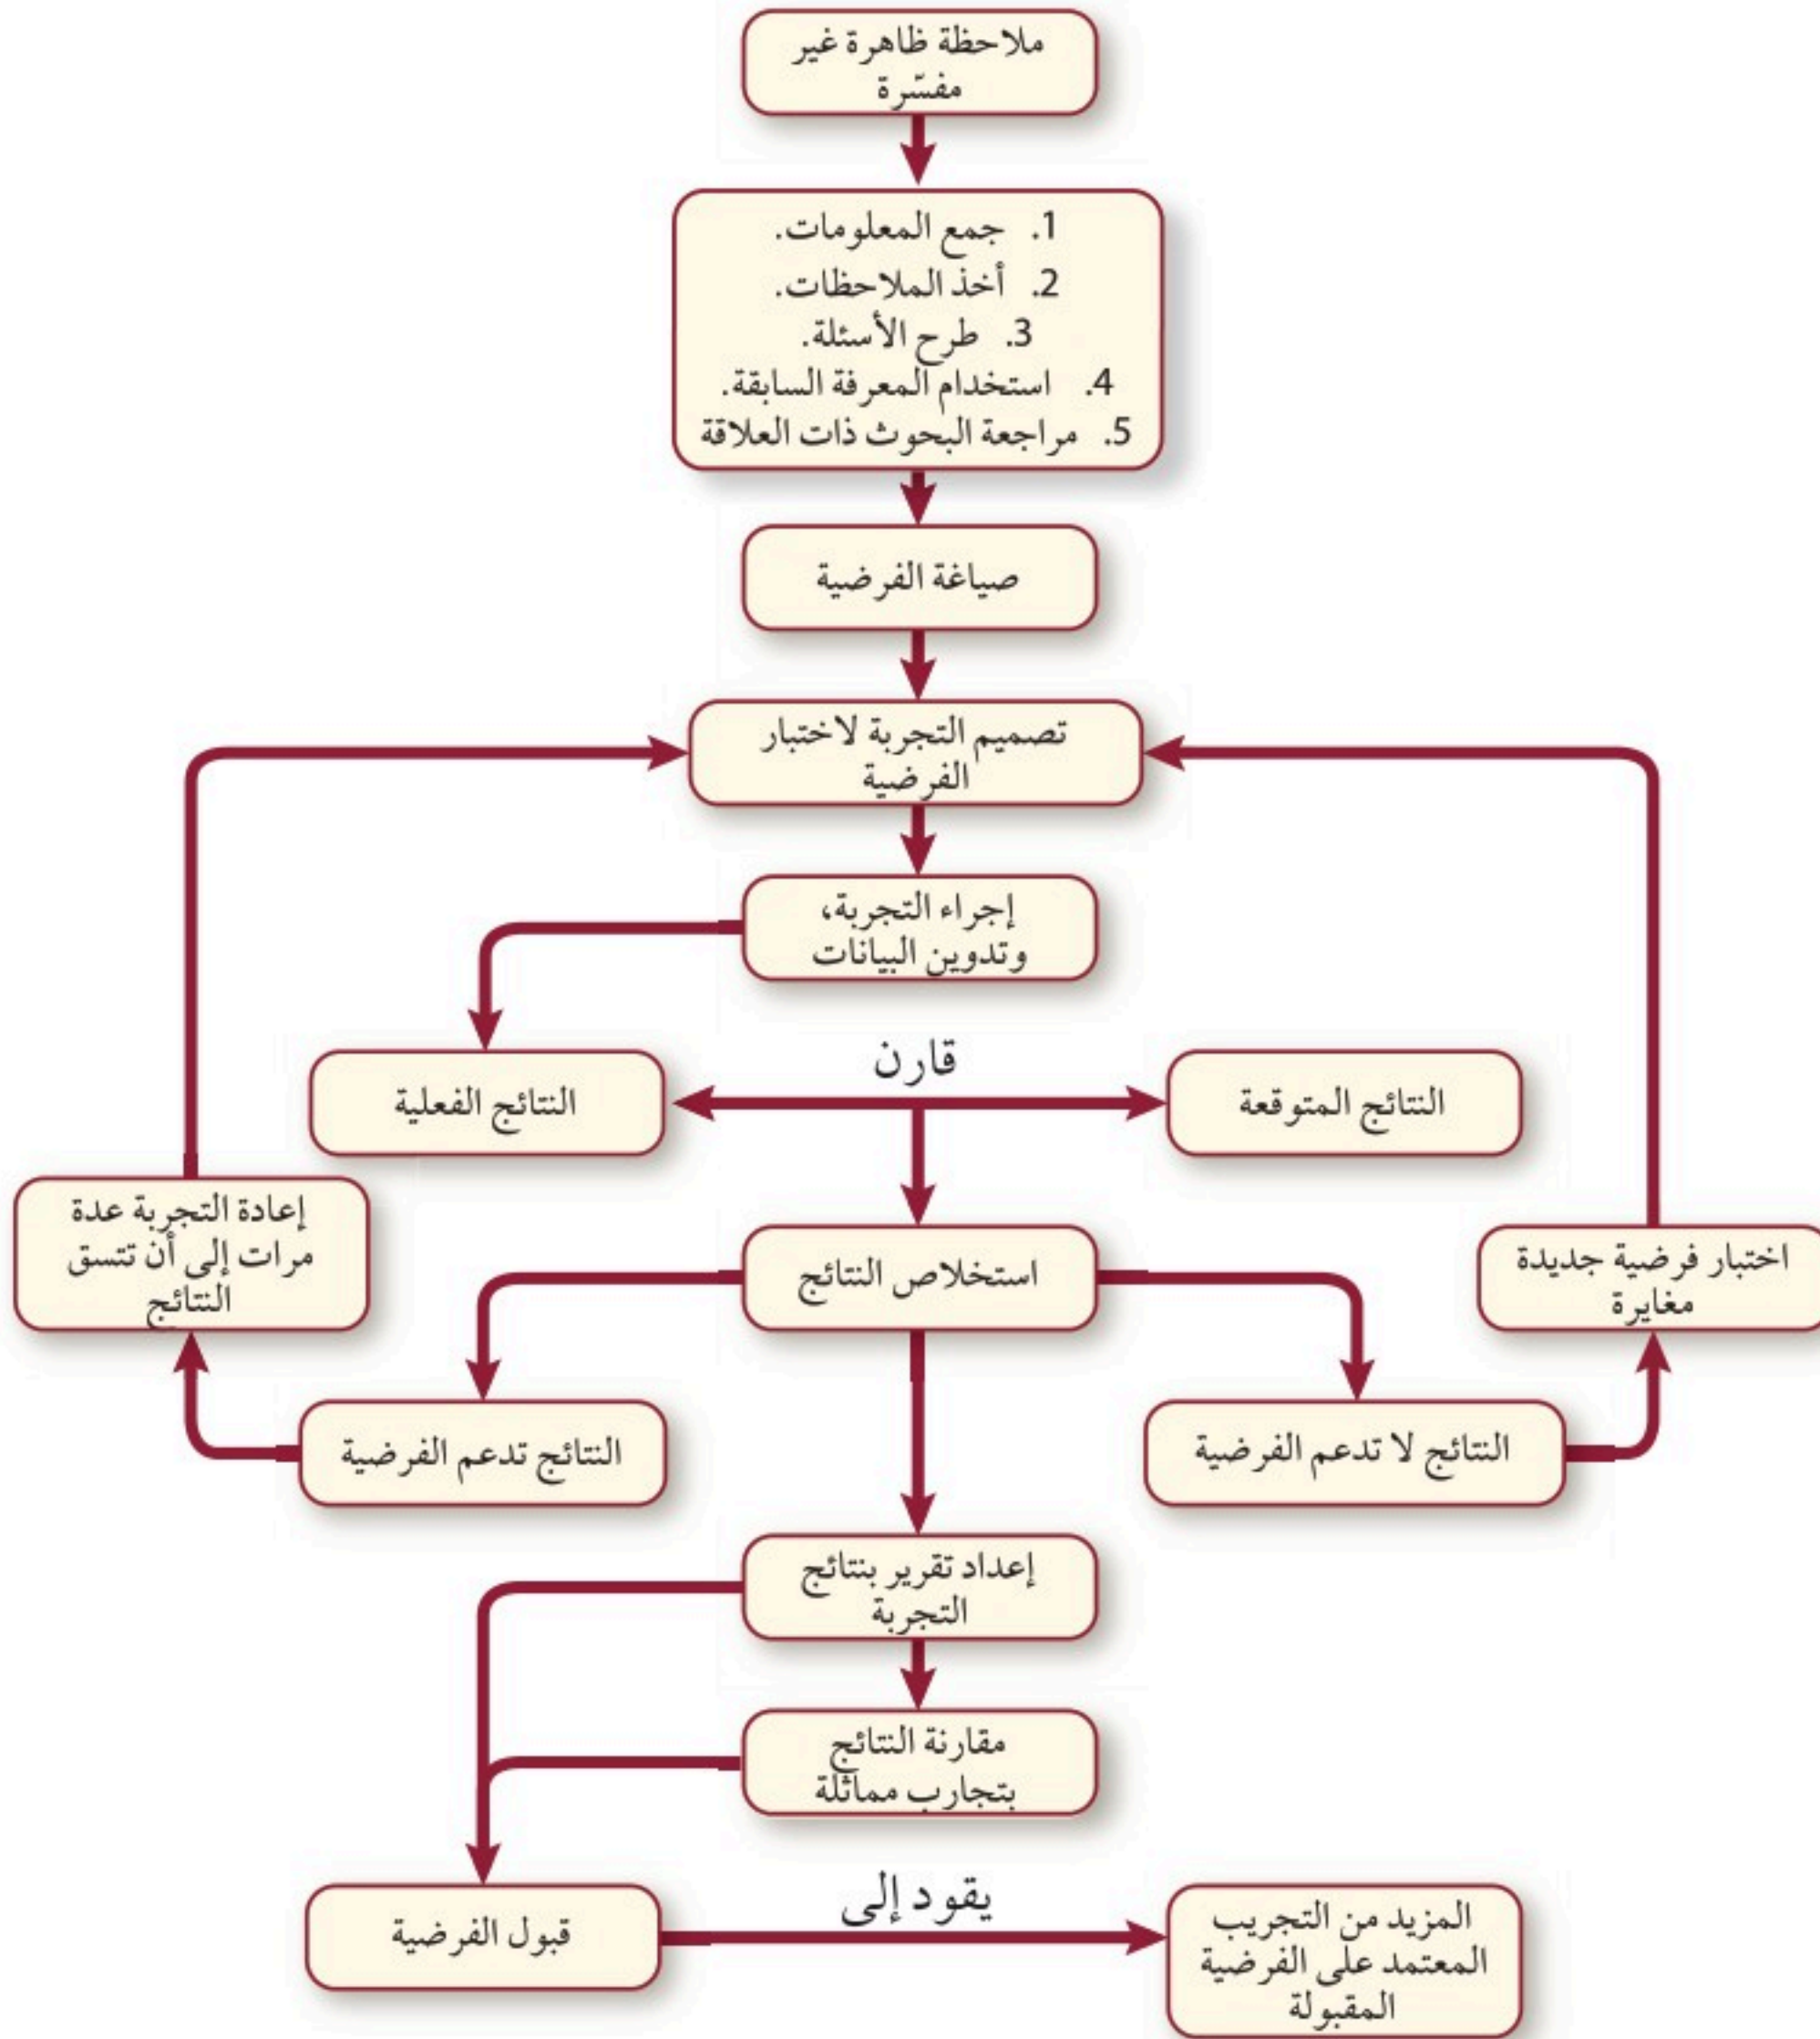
ملاحظة ظاهرة غير مفسّرة

1. جمع المعلومات.
2. أخذ الملاحظات.
3. طرح الأسئلة.
4. استخدام المعرفة السابقة.
5. مراجعة البحوث ذات العلاقة

صياغة الفرضية

تصميم التجربة لاختبار الفرضية

إجراء التجربة، وتدوين البيانات

قارن

النتائج الفعلية

النتائج المتوقعة

إعادة التجربة عدة مرات إلى أن تتسق النتائج

استخلاص النتائج

اختبار فرضية جديدة مغايرة

النتائج تدعم الفرضية

النتائج لا تدعم الفرضية

إعداد تقرير بنتائج التجربة

مقارنة النتائج بتجارب مماثلة

يقود إلى

قبول الفرضية

المزيد من التجريب المعتمد على الفرضية المقبولة